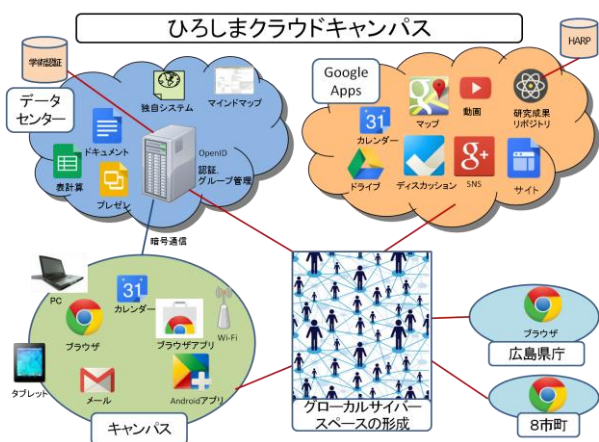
ひろしまクラウドキャンパス

学術認証

データセンター

独自システム

マインドマップ

ドキュメント

OpenID

表計算

プレゼン

認証、グループ管理

Google Apps

HARP

31

カレンダー

マップ

動画

研究成果リポジトリ

ドライブ

ディスカッション

SNS

サイト

暗号通信

PC

31

カレンダー

ブラウザ

ブラウザアプリ

Wi-Fi

タブレット

メール

Androidアプリ

キャンパス

グローカルサイバースペースの形成

ブラウザ

広島県庁

8市町